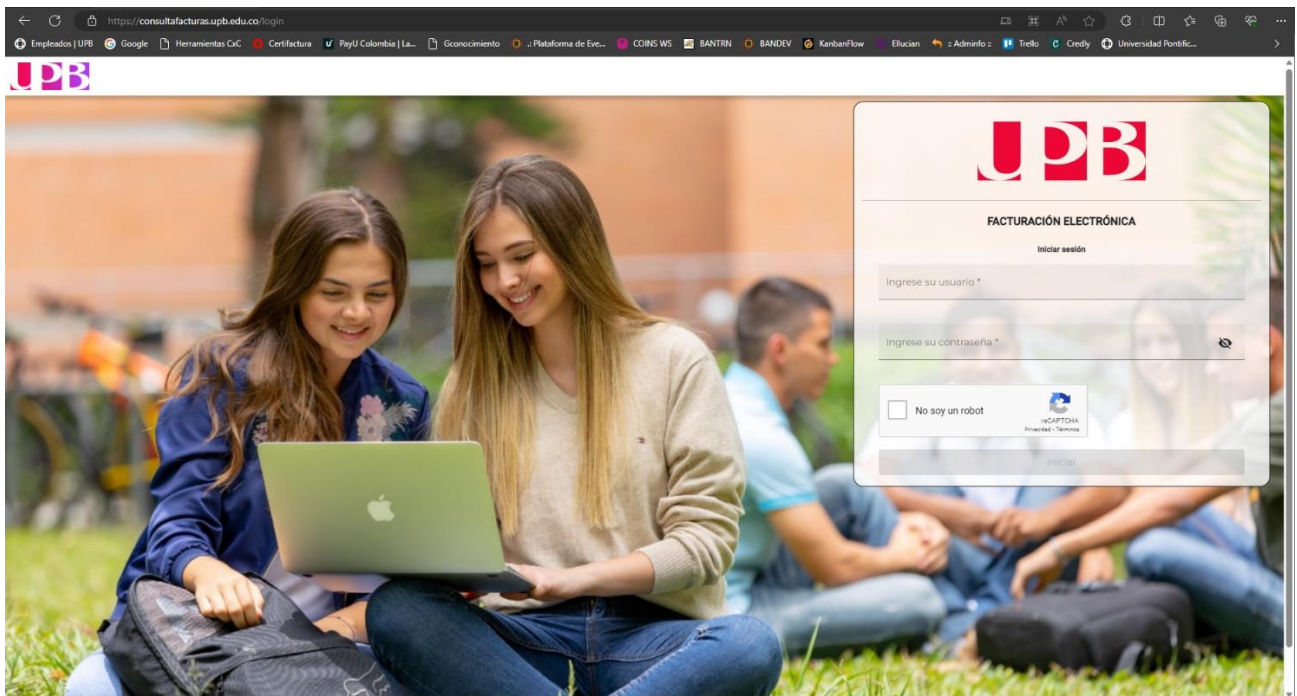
https://consultafacturas.upb.edu.co/login

Empleados | UPB Google Herramientas CxC Certifactura PayU Colombia | La... Gconocimiento .: Plataforma de Eve... COINS WS BANTRN BANDEV KanbanFlow Ellucian :: Adminfo :: Trello Credly Universidad Pontific...

UPB

UPB

FACTURACIÓN ELECTRÓNICA

Iniciar sesión

Ingrese su usuario *

Ingrese su contraseña *

No soy un robot

reCAPTCHA
Privacidad - Términos

Iniciar